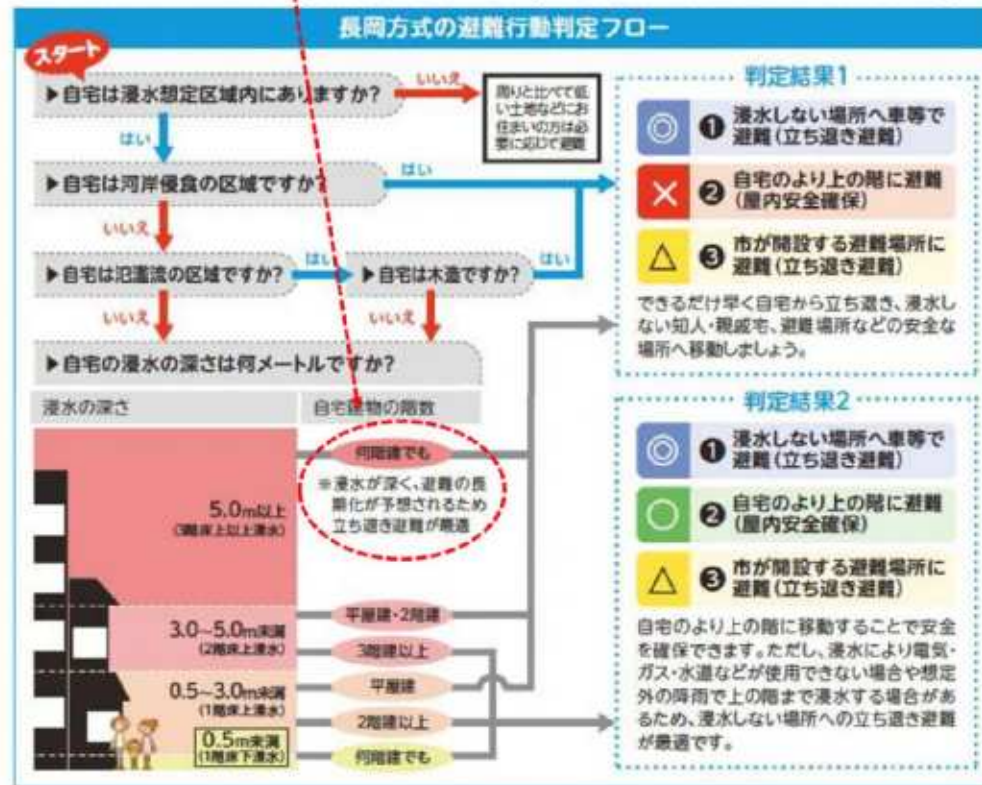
長岡方式の避難行動判定フロー

スタート

▶自宅は浸水想定区域内にありますか?

いいえ

周りと比べて低い土地などにお住まいの方は必要に応じて避難

はい

▶自宅は河岸侵食の区域ですか?

はい

いいえ

▶自宅は氾濫流の区域ですか?

はい

▶自宅は木造ですか?

はい

いいえ

いいえ

▶自宅の浸水の深さは何メートルですか?

浸水の深さ

自宅建物の階数

5.0m以上
(3階床上以上浸水)

何階建でも

※浸水が深く、避難の長期化が予想されるため立ち退き避難が最適

3.0~5.0m未満
(2階床上浸水)

平屋建・2階建

3階建以上

0.5~3.0m未満
(1階床上浸水)

平屋建

2階建以上

0.5m未満
(1階床下浸水)

何階建でも

判定結果1

◎ ❶ 浸水しない場所へ車等で避難(立ち退き避難)

× ❷ 自宅のより上の階に避難(屋内安全確保)

△ ❸ 市が開設する避難場所に避難(立ち退き避難)

できるだけ早く自宅から立ち退き、浸水しない知人・親戚宅、避難場所などの安全な場所へ移動しましょう。

判定結果2

◎ ❶ 浸水しない場所へ車等で避難(立ち退き避難)

○ ❷ 自宅のより上の階に避難(屋内安全確保)

△ ❸ 市が開設する避難場所に避難(立ち退き避難)

自宅のより上の階に移動することで安全を確保できます。ただし、浸水により電気・ガス・水道などが使用できない場合や想定外の降雨で上の階まで浸水する場合があるため、浸水しない場所への立ち退き避難が最適です。